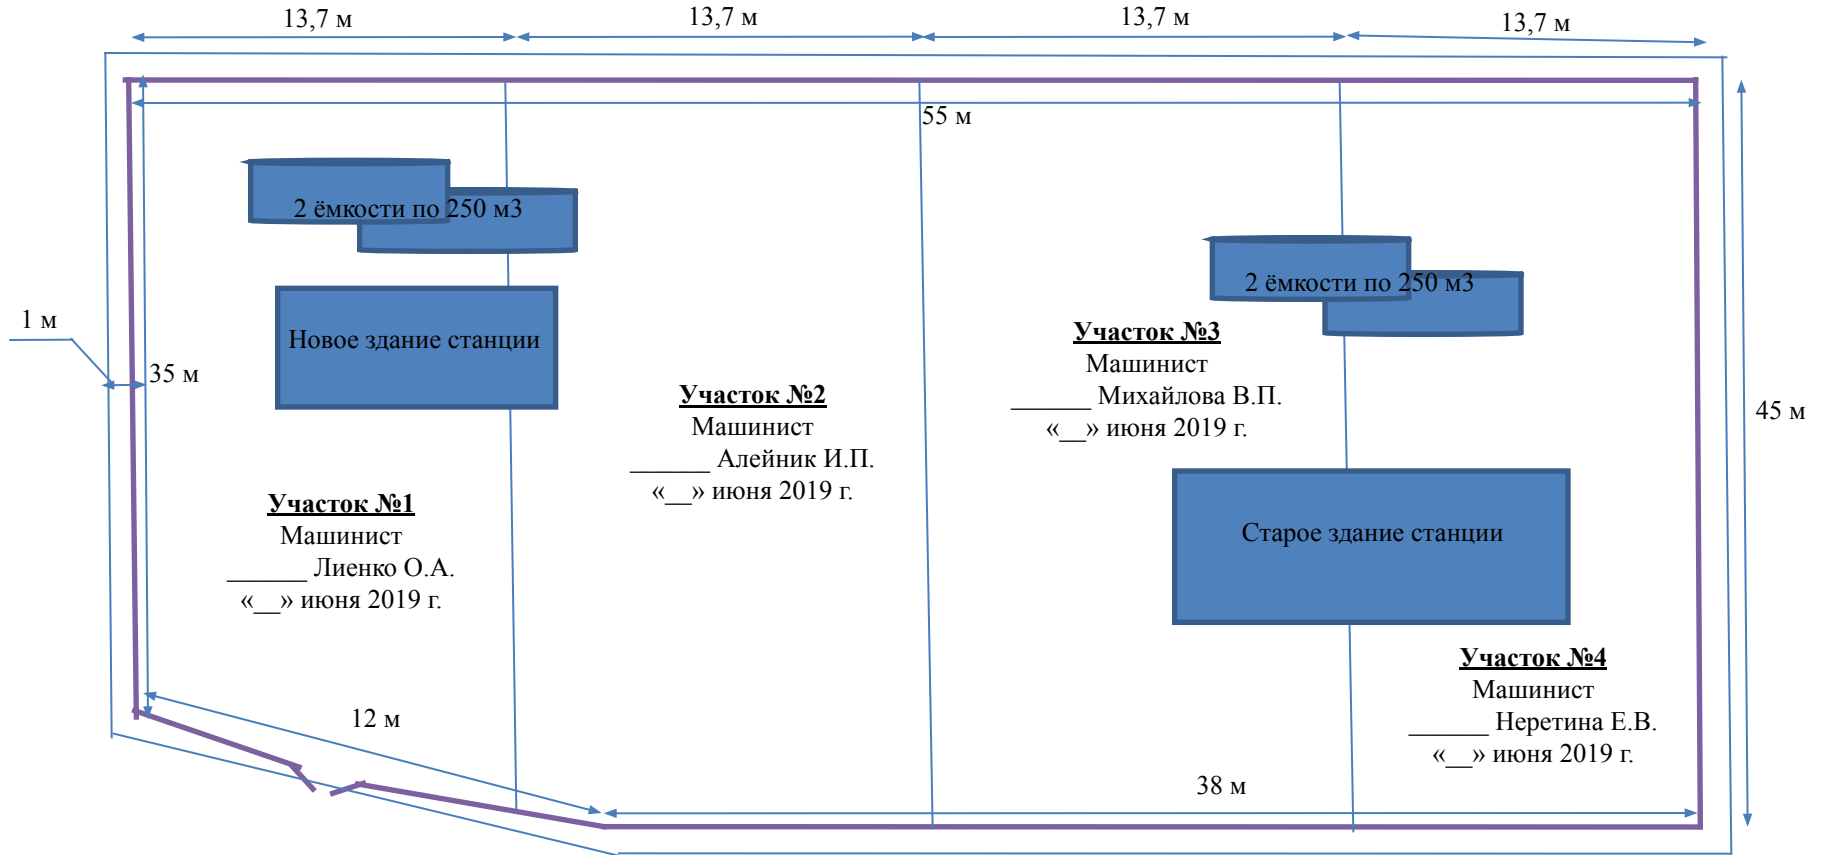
13,7 м

13,7 м

13,7 м

13,7 м

55 м

2 ёмкости по 250 м3

Новое здание станции

2 ёмкости по 250 м3

1 м

35 м

45 м

**Участок №3**
Машинист
______ Михайлова В.П.
«__» июня 2019 г.

**Участок №2**
Машинист
______ Алейник И.П.
«__» июня 2019 г.

**Участок №1**
Машинист
______ Лиенко О.А.
«__» июня 2019 г.

Старое здание станции

**Участок №4**
Машинист
______ Неретина Е.В.
«__» июня 2019 г.

12 м

38 м